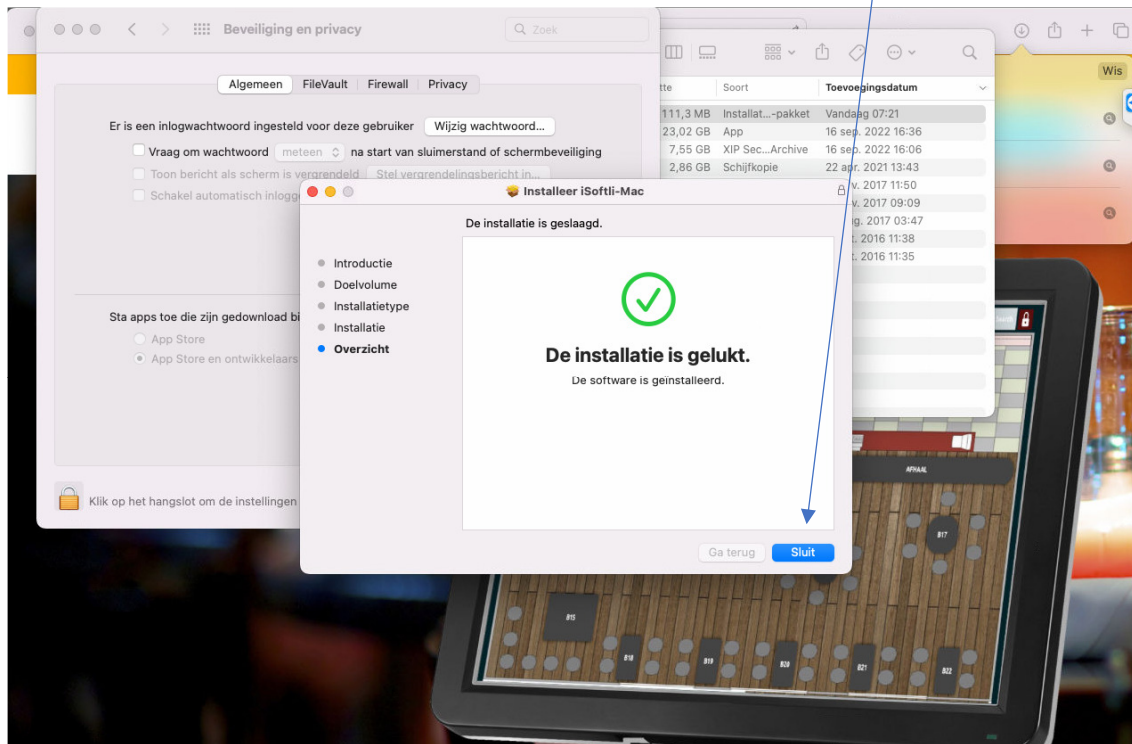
Beveiliging en privacy

Zoek

Algemeen | FileVault | Firewall | Privacy

Er is een inlogwachtwoord ingesteld voor deze gebruiker | Wijzig wachtwoord...

Vraag om wachtwoord | meteen | na start van sluimerstand of schermbeveiliging

Toon bericht als scherm is vergrendeld | Stel vergrendelingsbericht in...

Schakel automatisch inlogg

Sta apps toe die zijn gedownload bi

App Store

App Store en ontwikkelaars

Klik op het hangslot om de instellingen

Wis

| tte | Soort | Toevoegingsdatum |
|---|---|---|
| 111,3 MB | Installat...-pakket | Vandaag 07:21 |
| 23,02 GB | App | 16 sep. 2022 16:36 |
| 7,55 GB | XIP Sec...Archive | 16 sep. 2022 16:06 |
| 2,86 GB | Schijfkopie | 22 apr. 2021 13:43 |
| | | v. 2017 11:50 |
| | | v. 2017 09:09 |
| | | g. 2017 03:47 |
| | | . 2016 11:38 |
| | | . 2016 11:35 |

Installeer iSoftli-Mac

De installatie is geslaagd.

Introductie
Doelvolume
Installatietype
Installatie
Overzicht

De installatie is gelukt.
De software is geïnstalleerd.

Ga terug | Sluit

AFHAAL
B17
B15
B18
B19
B20
B21
B22